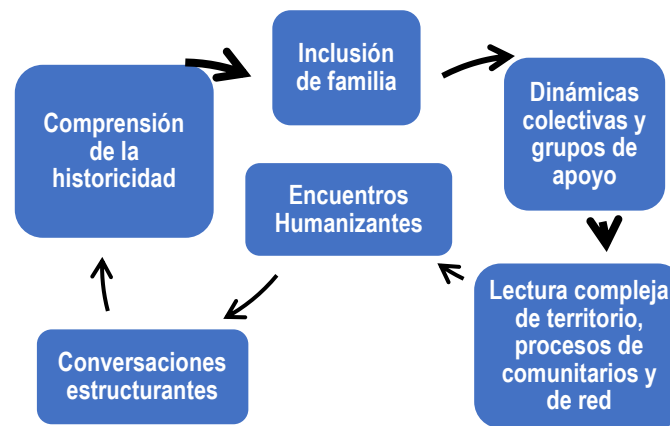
Inclusión de familia

Dinámicas colectivas y grupos de apoyo

Lectura compleja de territorio, procesos de comunitarios y de red

Encuentros Humanizantes

Conversaciones estructurantes

Comprensión de la historicidad